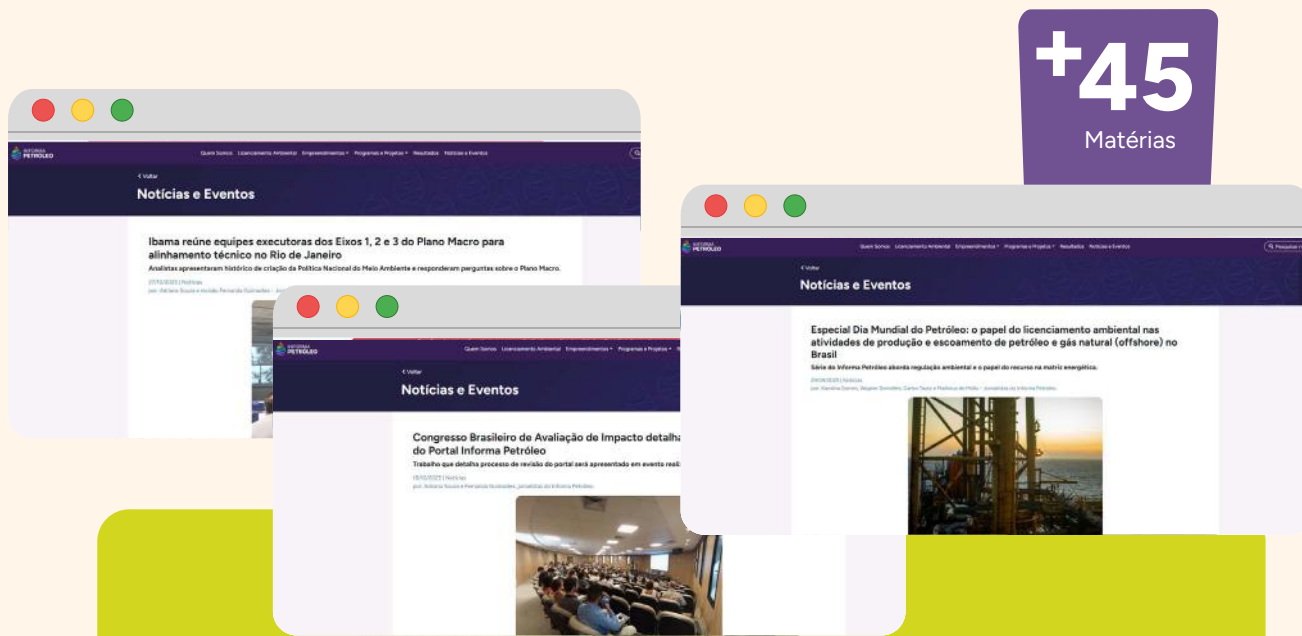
+45
Matérias

INFORMA PETRÓLEO
Quem Somos Licenciamento Ambiental Empreendimentos Programas e Projetos Resultados Notícias e Eventos

< Voltar
Notícias e Eventos

Ibama reúne equipes executoras dos Eixos 1, 2 e 3 do Plano Macro para alinhamento técnico no Rio de Janeiro
Analistas apresentaram histórico de criação da Política Nacional do Meio Ambiente e responderam perguntas sobre o Plano Macro.
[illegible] | Notícias
por: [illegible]

INFORMA PETRÓLEO
Quem Somos Licenciamento Ambiental Empreendimentos Programas e Projetos

< Voltar
Notícias e Eventos

Congresso Brasileiro de Avaliação de Impacto detalha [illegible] do Portal Informa Petróleo
Trabalho que detalha processo de revisão do portal será apresentado em evento reali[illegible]
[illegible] | Notícias
por: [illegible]

INFORMA PETRÓLEO
Quem Somos Licenciamento Ambiental Empreendimentos Programas e Projetos Resultados Notícias e Eventos
Pesquisar

< Voltar
Notícias e Eventos

Especial Dia Mundial do Petróleo: o papel do licenciamento ambiental nas atividades de produção e escoamento de petróleo e gás natural (offshore) no Brasil
Série do Informa Petróleo aborda regulação ambiental e o papel do recurso na matriz energética.
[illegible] | Notícias
por: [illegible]